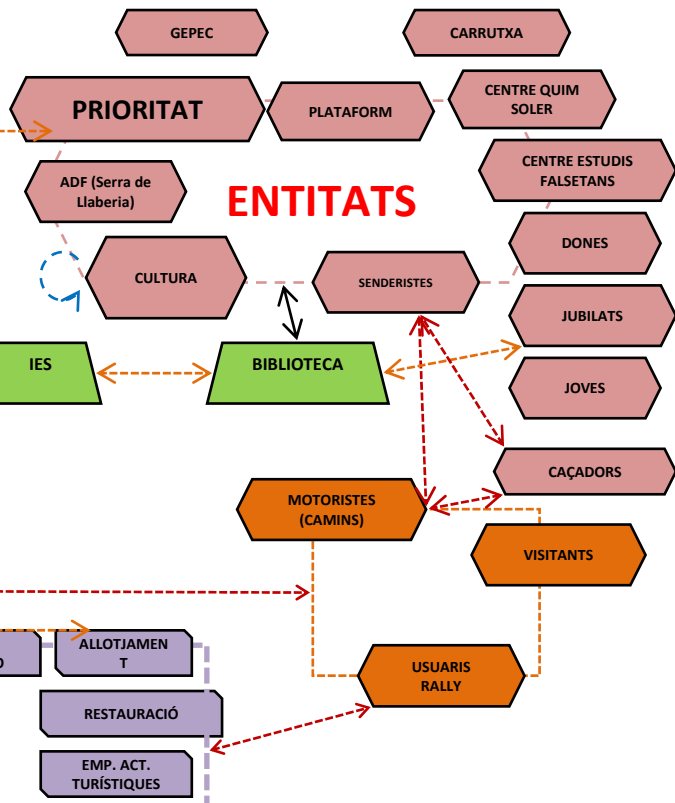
GEPEC

CARRUTXA

PRIORITAT

PLATAFORM

CENTRE QUIM SOLER

CENTRE ESTUDIS FALSETANS

ADF (Serra de Llaberia)

ENTITATS

DONES

CULTURA

SENDERISTES

JUBILATS

IES

BIBLIOTECA

JOVES

CAÇADORS

MOTORISTES (CAMINS)

VISITANTS

D

ALLOTJAMENT

USUARIS RALLY

RESTAURACIÓ

EMP. ACT. TURÍSTIQUES